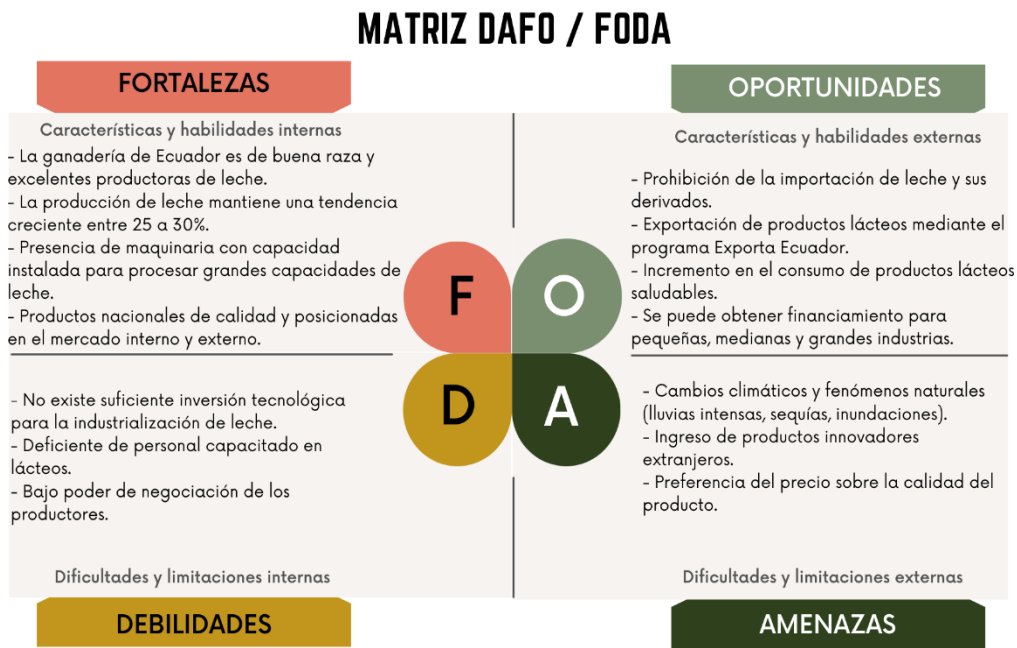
MATRIZ DAFO / FODA

FORTALEZAS

Características y habilidades internas

- La ganadería de Ecuador es de buena raza y excelentes productoras de leche.
- La producción de leche mantiene una tendencia creciente entre 25 a 30%.
- Presencia de maquinaria con capacidad instalada para procesar grandes capacidades de leche.
- Productos nacionales de calidad y posicionadas en el mercado interno y externo.

OPORTUNIDADES

Características y habilidades externas

- Prohibición de la importación de leche y sus derivados.
- Exportación de productos lácteos mediante el programa Exporta Ecuador.
- Incremento en el consumo de productos lácteos saludables.
- Se puede obtener financiamiento para pequeñas, medianas y grandes industrias.

F O D A

- No existe suficiente inversión tecnológica para la industrialización de leche.
- Deficiente de personal capacitado en lácteos.
- Bajo poder de negociación de los productores.

Dificultades y limitaciones internas

DEBILIDADES

- Cambios climáticos y fenómenos naturales (lluvias intensas, sequías, iundaciones).
- Ingreso de productos innovadores extranjeros.
- Preferencia del precio sobre la calidad del producto.

Dificultades y limitaciones externas

AMENAZAS